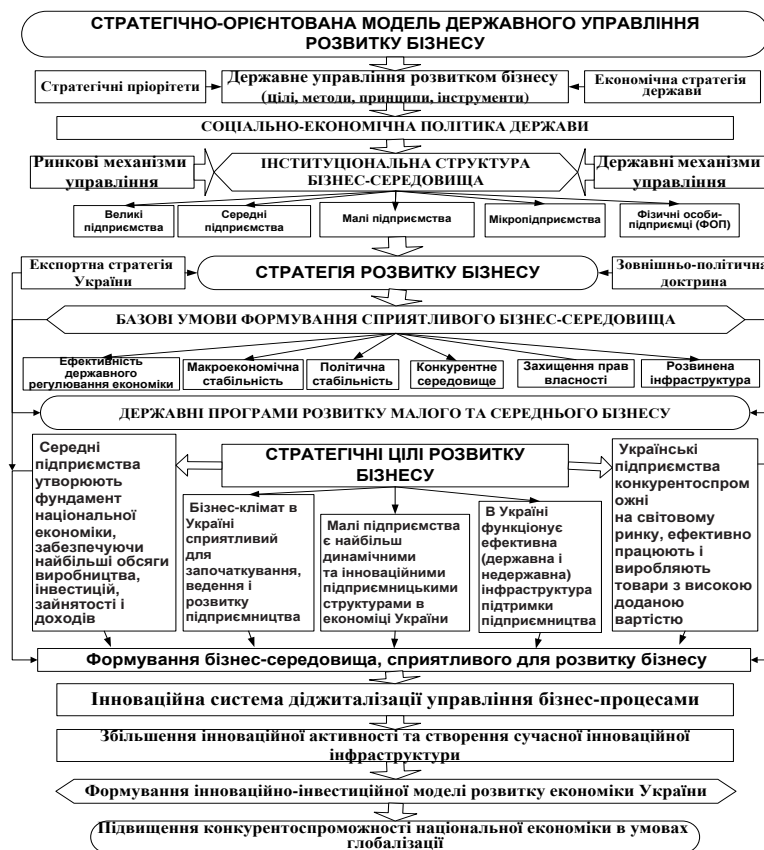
СТРАТЕГІЧНО-ОРІЄНТОВАНА МОДЕЛЬ ДЕРЖАВНОГО УПРАВЛІННЯ РОЗВИТКУ БІЗНЕСУ

Стратегічні пріоритети

Державне управління розвитком бізнесу (цілі, методи, принципи, інструменти)

Економічна стратегія держави

СОЦІАЛЬНО-ЕКОНОМІЧНА ПОЛІТИКА ДЕРЖАВИ

Ринкові механізми управління

ІНСТИТУЦІОНАЛЬНА СТРУКТУРА БІЗНЕС-СЕРЕДОВИЩА

Державні механізми управління

Великі підприємства

Середні підприємства

Малі підприємства

Мікропідприємства

Фізичні особи-підприємці (ФОП)

Експортна стратегія України

СТРАТЕГІЯ РОЗВИТКУ БІЗНЕСУ

Зовнішньо-політична доктрина

БАЗОВІ УМОВИ ФОРМУВАННЯ СПРИЯТЛИВОГО БІЗНЕС-СЕРЕДОВИЩА

Ефективність державного регулювання економіки

Макроекономічна стабільність

Політична стабільність

Конкурентне середовище

Захищення прав власності

Розвинена інфраструктура

ДЕРЖАВНІ ПРОГРАМИ РОЗВИТКУ МАЛОГО ТА СЕРЕДНЬОГО БІЗНЕСУ

Середні підприємства утворюють фундамент національної економіки, забезпечуючи найбільші обсяги виробництва, інвестицій, зайнятості і доходів

СТРАТЕГІЧНІ ЦІЛІ РОЗВИТКУ БІЗНЕСУ

Українські підприємства конкурентоспроможні на світовому ринку, ефективно працюють і виробляють товари з високою доданою вартістю

Бізнес-клімат в Україні сприятливий для започаткування, ведення і розвитку підприємництва

Малі підприємства є найбільш динамічними та інноваційними підприємницькими структурами в економіці України

В Україні функціонує ефективна (державна і недержавна) інфраструктура підтримки підприємництва

Формування бізнес-середовища, сприятливого для розвитку бізнесу

Інноваційна система діджиталізації управління бізнес-процесами

Збільшення інноваційної активності та створення сучасної інноваційної інфраструктури

Формування інноваційно-інвестиційної моделі розвитку економіки України

Підвищення конкурентоспроможності національної економіки в умовах глобалізації